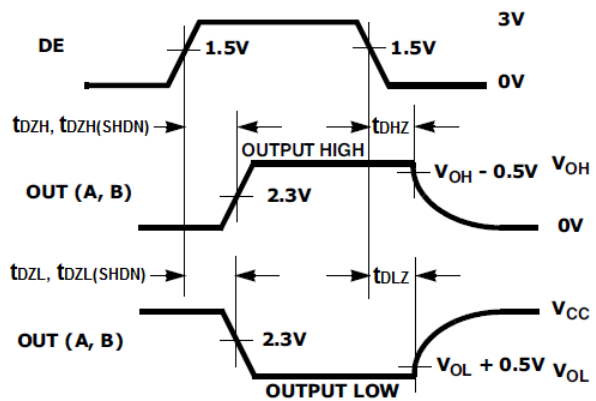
DE

1.5V

1.5V

3V

0V

$t_{DZH}$, $t_{DZH(SHDN)}$

$t_{DHZ}$

OUTPUT HIGH

OUT (A, B)

2.3V

$V_{OH}$ - 0.5V

$V_{OH}$

0V

$t_{DZL}$, $t_{DZL(SHDN)}$

$t_{DLZ}$

OUT (A, B)

2.3V

$V_{CC}$

$V_{OL}$ + 0.5V

$V_{OL}$

OUTPUT LOW